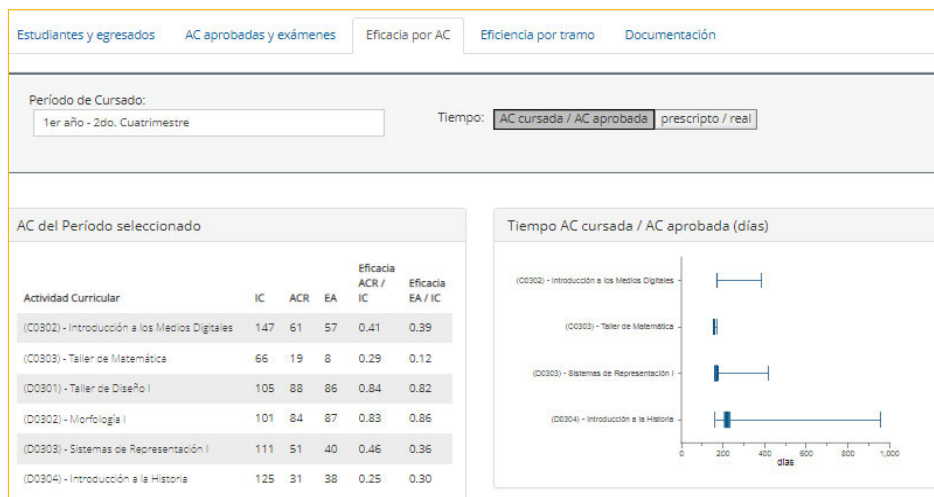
Estudiantes y egresados | AC aprobadas y exámenes | Eficacia por AC | Eficiencia por tramo | Documentación

Período de Cursado:
1er año - 2do. Cuatrimestre

Tiempo: AC cursada / AC aprobada | prescripto / real

AC del Período seleccionado

| Actividad Curricular | IC | ACR | EA | Eficacia ACR / IC | Eficacia EA / IC |
|---|---|---|---|---|---|
| (C0302) - Introducción a los Medios Digitales | 147 | 61 | 57 | 0.41 | 0.39 |
| (C0303) - Taller de Matemática | 66 | 19 | 8 | 0.29 | 0.12 |
| (D0301) - Taller de Diseño I | 105 | 88 | 86 | 0.84 | 0.82 |
| (D0302) - Morfología I | 101 | 84 | 87 | 0.83 | 0.86 |
| (D0303) - Sistemas de Representación I | 111 | 51 | 40 | 0.46 | 0.36 |
| (D0304) - Introducción a la Historia | 125 | 31 | 38 | 0.25 | 0.30 |

Tiempo AC cursada / AC aprobada (días)

(C0302) - Introducción a los Medios Digitales
(C0303) - Taller de Matemática
(D0303) - Sistemas de Representación I
(D0304) - Introducción a la Historia

0 200 400 600 800 1,000
días